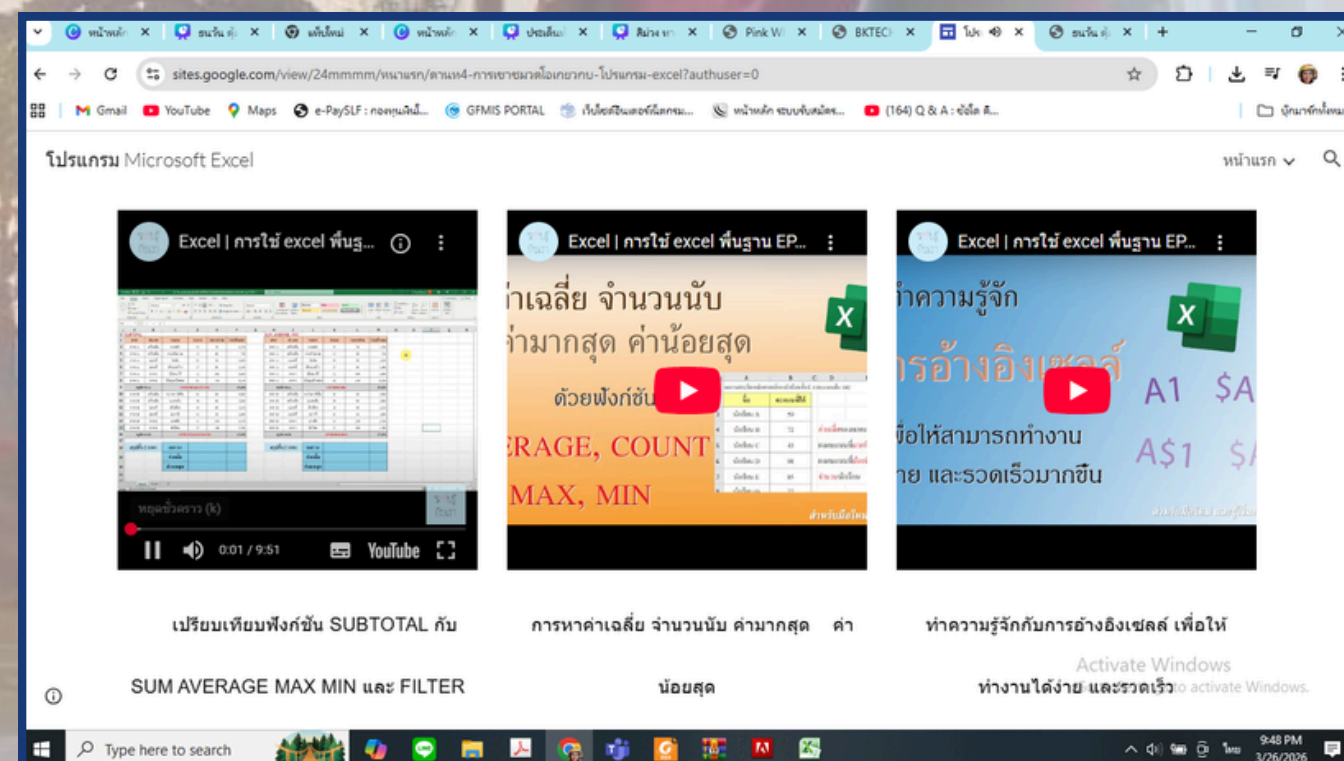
หน้าหลัก × ธนวัน คุ้ม × เด็นใหม่ × หน้าหลัก × ประเด็นน์ × ลิงก์ภาพ × Pink W × BKTEC × โปร × ธนวัน คุ้ม × +

sites.google.com/view/24mmmm/หน้าแรก/ดานท4-การเขาชมวดโอเคยวกบ-โปรแกรม-excel?authuser=0

Gmail YouTube Maps e-PaySLF : กองทุนเงินให้... GFMIS PORTAL เว็บไซต์ศูนย์ข้อมูล... หน้าหลัก ระบบรับสมัคร... (164) Q & A : ข้อได้ ค... บุ๊กมาร์กทั้งหมด

โปรแกรม Microsoft Excel

หน้าแรก

Excel | การใช้ excel พื้นฐ...

หยุดชั่วคราว (k)

0:01 / 9:51

YouTube

Excel | การใช้ excel พื้นฐาน EP...

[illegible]ค่าเฉลี่ย จำนวนนับ
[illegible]ค่ามากสุด ค่าน้อยสุด
ด้วยฟังก์ชัน
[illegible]ERAGE, COUNT
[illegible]MAX, MIN

Excel | การใช้ excel พื้นฐาน EP...

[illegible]ำความรู้จัก
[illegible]การอ้างอิงเซลล์
A1 $A
A$1 $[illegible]
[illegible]พื่อให้สามารถทำงาน
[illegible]าย และรวดเร็วมากขึ้น

เปรียบเทียบฟังก์ชัน SUBTOTAL กับ SUM AVERAGE MAX MIN และ FILTER

การหาค่าเฉลี่ย จำนวนนับ ค่ามากสุด ค่าน้อยสุด

ทำความรู้จักกับการอ้างอิงเซลล์ เพื่อให้ทำงานได้ง่าย และรวดเร็ว

Activate Windows
Go to Settings to activate Windows.

Type here to search

ไทย 9:48 PM 3/26/2026